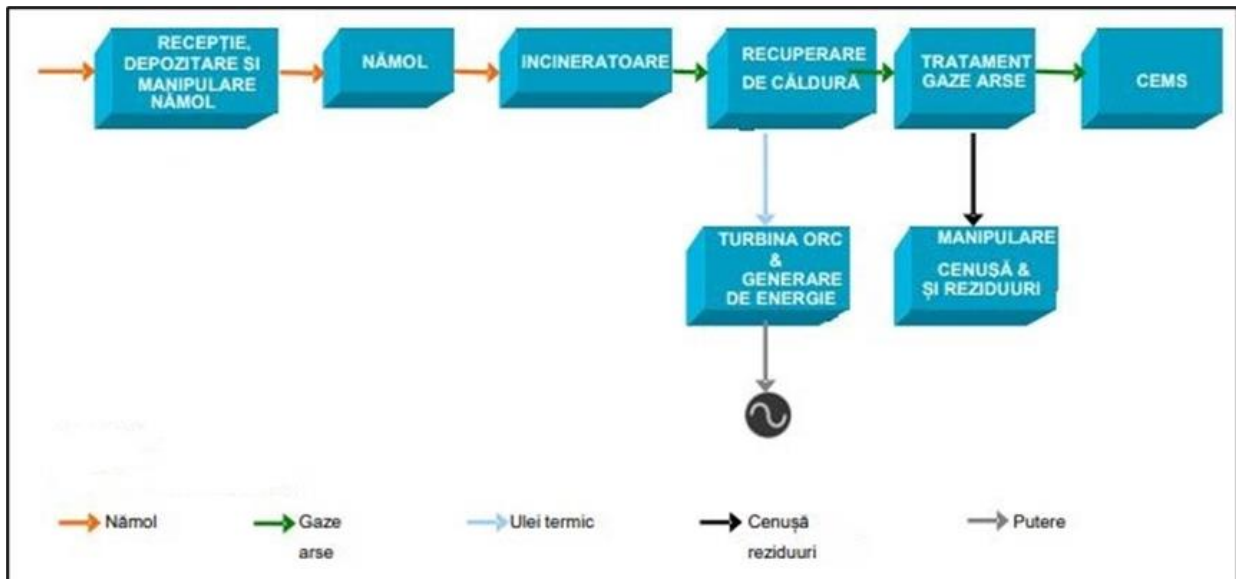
RECEPȚIE, DEPOZITARE ȘI MANIPULARE NĂMOL

NĂMOL

INCINERATOARE

RECUPERARE DE CĂLDURĂ

TRATAMENT GAZE ARSE

CEMS

TURBINA ORC & GENERARE DE ENERGIE

MANIPULARE CENUȘĂ & ȘI REZIDUURI

Nămol

Gaze arse

Ulei termic

Cenușă reziduuri

Putere